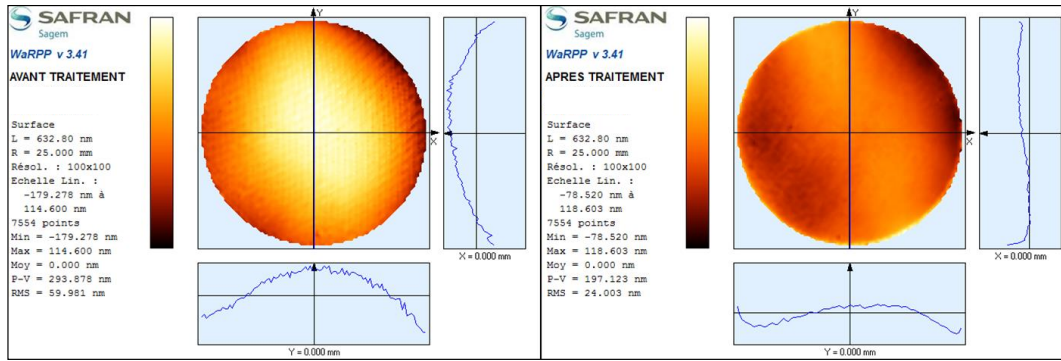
SAFRAN
Sagem
WaRPP v 3.41
AVANT TRAITEMENT

Surface
L = 632.80 nm
R = 25.000 mm
Résol. : 100x100
Echelle Lin. :
-179.278 nm à
114.600 nm
7554 points
Min = -179.278 nm
Max = 114.600 nm
Moy = 0.000 nm
P-V = 293.878 nm
RMS = 59.981 nm

Y
X
X = 0.000 mm
Y = 0.000 mm

SAFRAN
Sagem
WaRPP v 3.41
APRES TRAITEMENT

Surface
L = 632.80 nm
R = 25.000 mm
Résol. : 100x100
Echelle Lin. :
-78.520 nm à
118.603 nm
7554 points
Min = -78.520 nm
Max = 118.603 nm
Moy = 0.000 nm
P-V = 197.123 nm
RMS = 24.003 nm

Y
X
X = 0.000 mm
Y = 0.000 mm